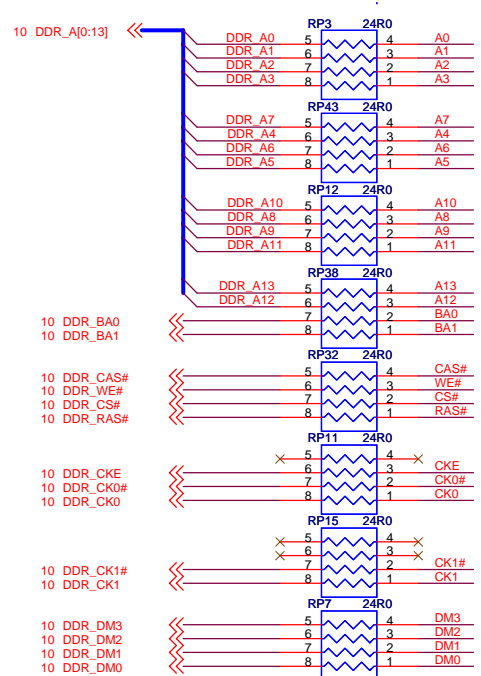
10 DDR_A[0:13]

RP3 24R0
DDR_A0 5 4 A0
DDR_A1 6 3 A1
DDR_A2 7 2 A2
DDR_A3 8 1 A3

RP43 24R0
DDR_A7 5 4 A7
DDR_A4 6 3 A4
DDR_A6 7 2 A6
DDR_A5 8 1 A5

RP12 24R0
DDR_A10 5 4 A10
DDR_A8 6 3 A8
DDR_A9 7 2 A9
DDR_A11 8 1 A11

RP38 24R0
DDR_A13 5 4 A13
DDR_A12 6 3 A12
10 DDR_BA0 7 2 BA0
10 DDR_BA1 8 1 BA1

RP32 24R0
10 DDR_CAS# 5 4 CAS#
10 DDR_WE# 6 3 WE#
10 DDR_CS# 7 2 CS#
10 DDR_RAS# 8 1 RAS#

RP11 24R0
5 4
10 DDR_CKE 6 3 CKE
10 DDR_CK0# 7 2 CK0#
10 DDR_CK0 8 1 CK0

RP15 24R0
5 4
6 3
10 DDR_CK1# 7 2 CK1#
10 DDR_CK1 8 1 CK1

RP7 24R0
10 DDR_DM3 5 4 DM3
10 DDR_DM2 6 3 DM2
10 DDR_DM1 7 2 DM1
10 DDR_DM0 8 1 DM0